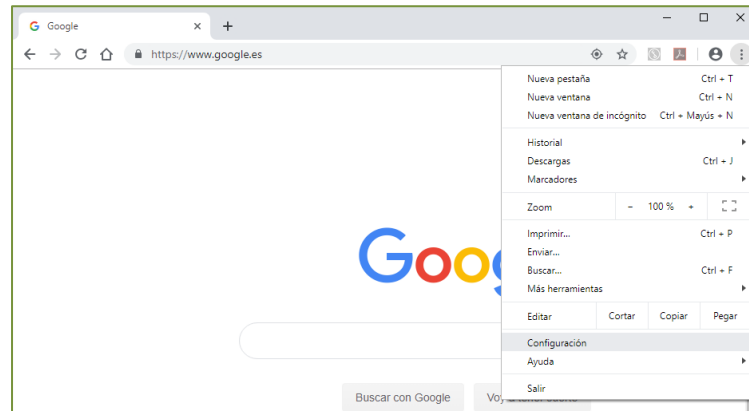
Google ×
+
https://www.google.es

Nueva pestaña Ctrl + T
Nueva ventana Ctrl + N
Nueva ventana de incógnito Ctrl + Mayús + N

Historial
Descargas Ctrl + J
Marcadores

Zoom − 100 % +

Imprimir... Ctrl + P
Enviar...
Buscar... Ctrl + F
Más herramientas

Editar Cortar Copiar Pegar

Configuración
Ayuda

Salir

Goog

Buscar con Google
Vo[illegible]